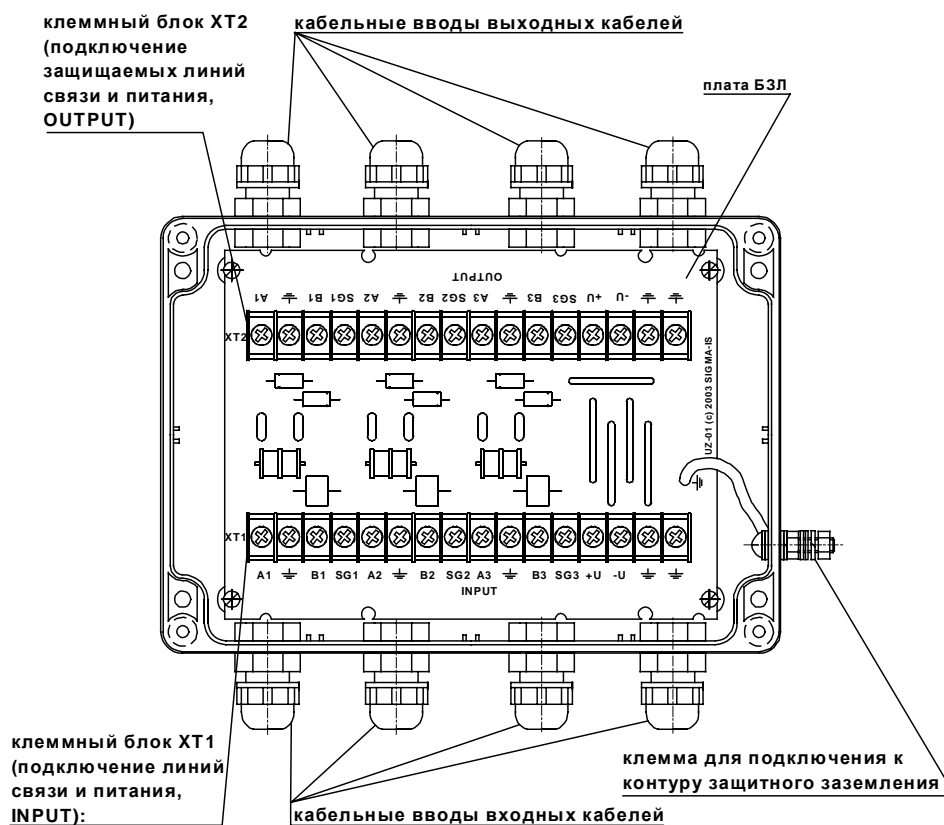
клеммный блок XT2 (подключение защищаемых линий связи и питания, OUTPUT)

кабельные вводы выходных кабелей

плата БЗЛ

OUTPUT

A1 ⏚ B1 SG1 A2 ⏚ B2 SG2 A3 ⏚ B3 SG3 +U -U ⏚ ⏚

XT2

UZ-01 (c) 2003 SIGMA-IS

XT1

A1 ⏚ B1 SG1 A2 ⏚ B2 SG2 A3 ⏚ B3 SG3 +U -U ⏚ ⏚

INPUT

клеммный блок XT1 (подключение линий связи и питания, INPUT):

клемма для подключения к контуру защитного заземления

кабельные вводы входных кабелей